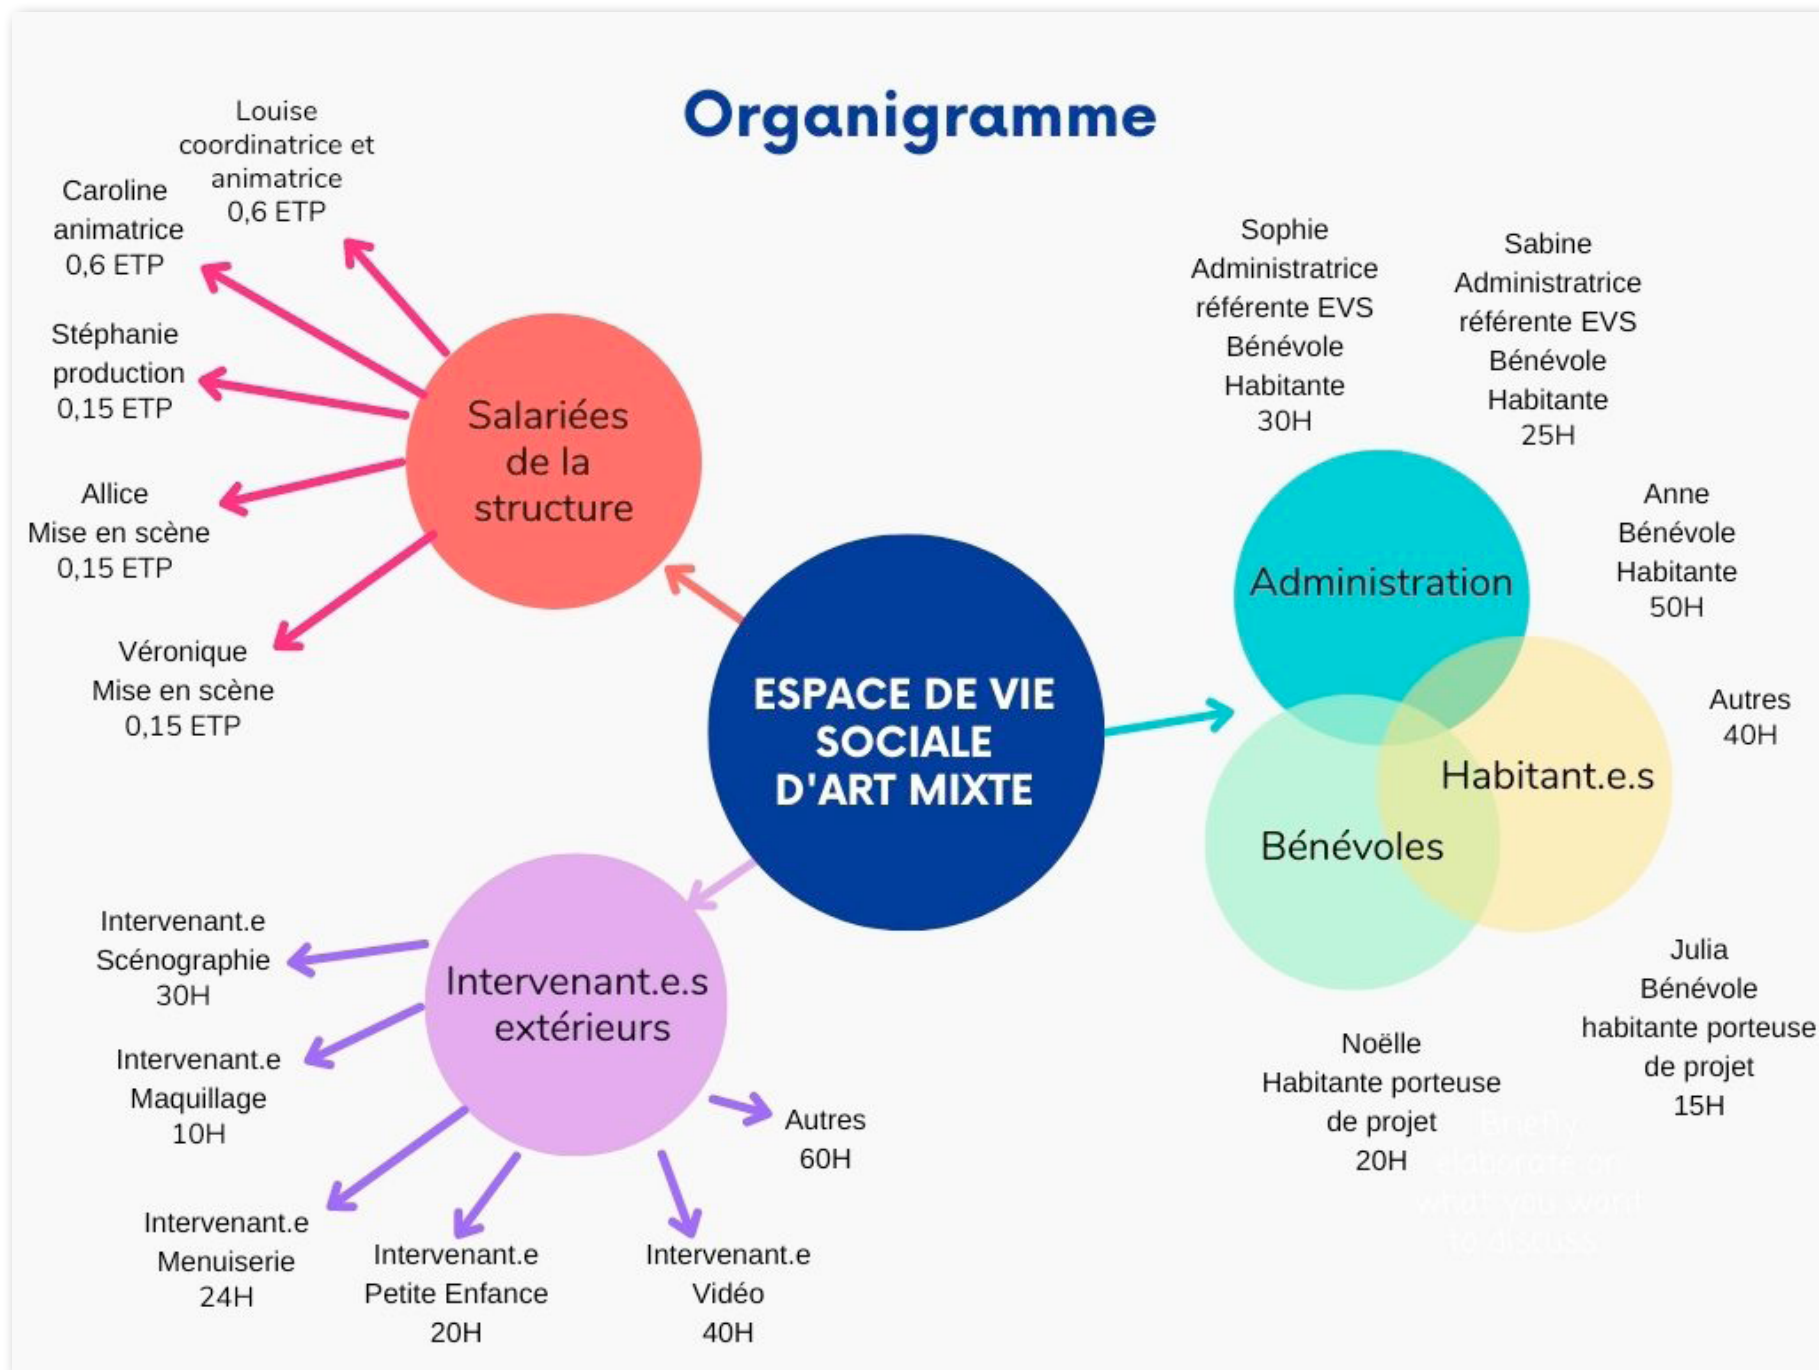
Organigramme

Louise coordinatrice et animatrice 0,6 ETP

Caroline animatrice 0,6 ETP

Stéphanie production 0,15 ETP

Allice Mise en scène 0,15 ETP

Véronique Mise en scène 0,15 ETP

Salariées de la structure

ESPACE DE VIE SOCIALE D'ART MIXTE

Sophie Administratrice référente EVS Bénévole Habitante 30H

Sabine Administratrice référente EVS Bénévole Habitante 25H

Anne Bénévole Habitante 50H

Administration

Habitant.e.s

Bénévoles

Autres 40H

Julia Bénévole habitante porteuse de projet 15H

Noëlle Habitante porteuse de projet 20H

Briefly elaborate on what you want to discuss.

Intervenant.e.s extérieurs

Intervenant.e Scénographie 30H

Intervenant.e Maquillage 10H

Intervenant.e Menuiserie 24H

Intervenant.e Petite Enfance 20H

Intervenant.e Vidéo 40H

Autres 60H